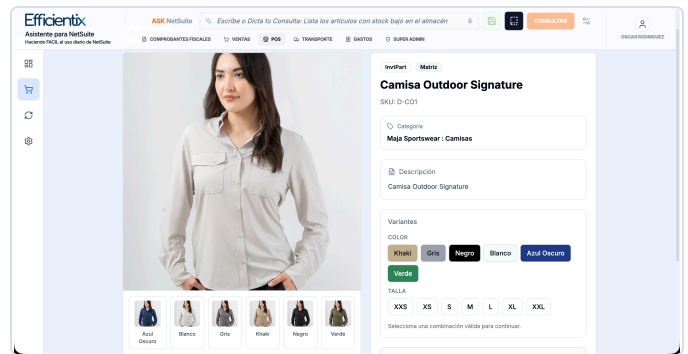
Efficientix
Asistente para NetSuite
Haciendo FÁCIL el uso diario de NetSuite

ASK NetSuite
Escribe o Dicta tu Consulta: Lista los artículos con stock bajo en el almacén
CONSULTAR

OSCAR RODRIGUEZ

COMPROBANTES FISCALES
VENTAS
POS
TRANSPORTE
GASTOS
SUPER ADMIN

Azul Oscuro
Blanco
Gris
Khaki
Negro
Verde

InvtPart
Matriz

Camisa Outdoor Signature
SKU: D-CO1

Categoría
Maja Sportswear : Camisas

Descripción
Camisa Outdoor Signature

Variantes
COLOR
Khaki
Gris
Negro
Blanco
Azul Oscuro
Verde
TALLA
XXS
XS
S
M
L
XL
XXL
Selecciona una combinación válida para continuar.